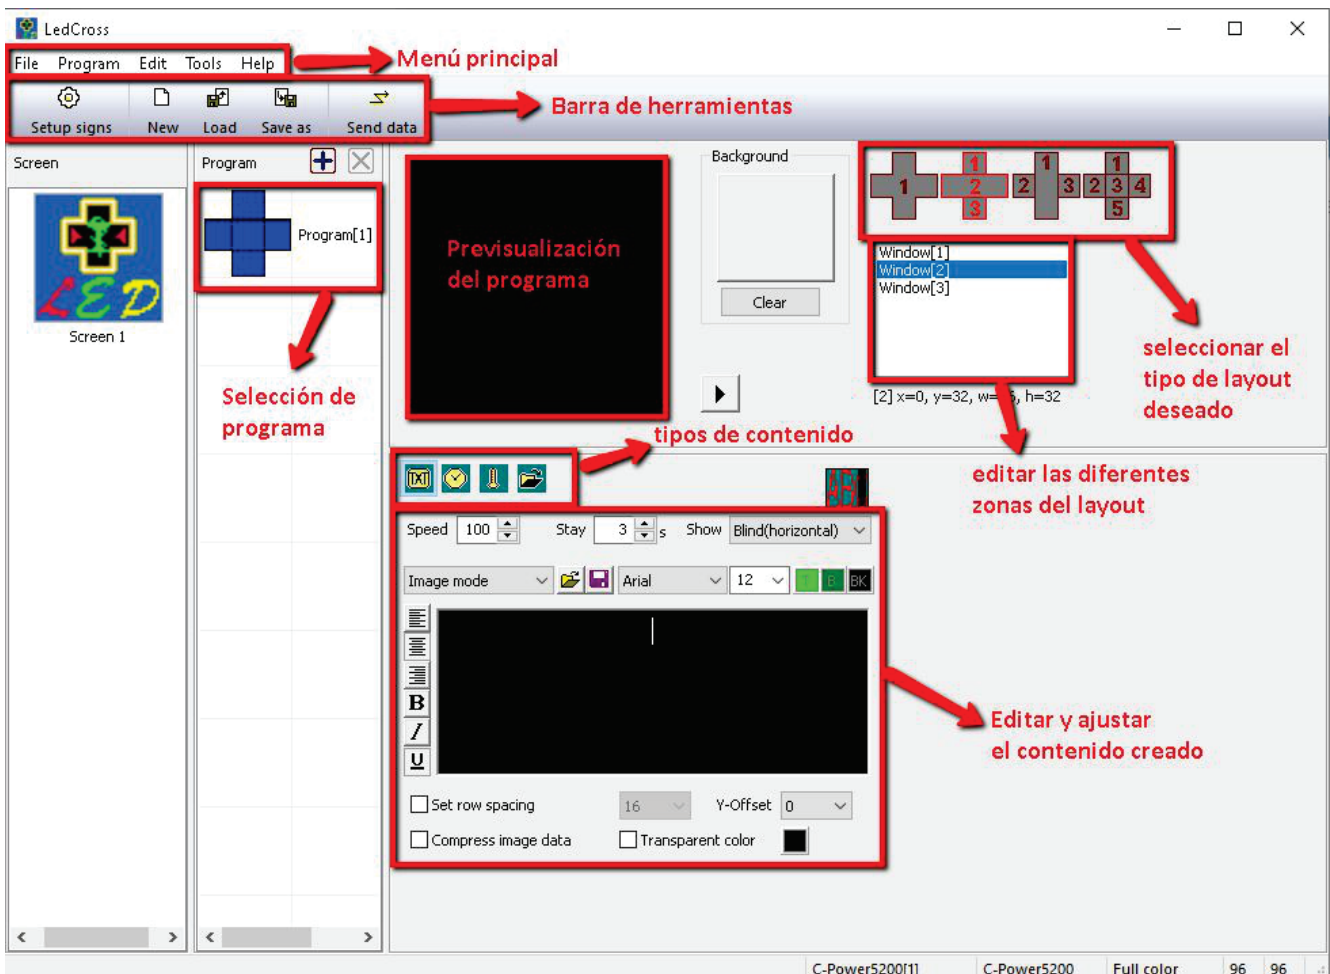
LedCross

File Program Edit Tools Help

Menú principal

Setup signs New Load Save as Send data

Barra de herramientas

Screen

Screen 1

Program

Program[1]

Selección de programa

Previsualización del programa

Background

Clear

1 1 2 3 1 2 3 1 2 3 4 5

Window[1]
Window[2]
Window[3]

[2] x=0, y=32, w=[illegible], h=32

seleccionar el tipo de layout deseado

tipos de contenido

editar las diferentes zonas del layout

Speed 100 Stay 3 s Show Blind(horizontal)

Image mode Arial 12 T B BK

B
I
U

Editar y ajustar el contenido creado

Set row spacing 16 Y-Offset 0

Compress image data Transparent color

C-Power5200[1] C-Power5200 Full color 96 96